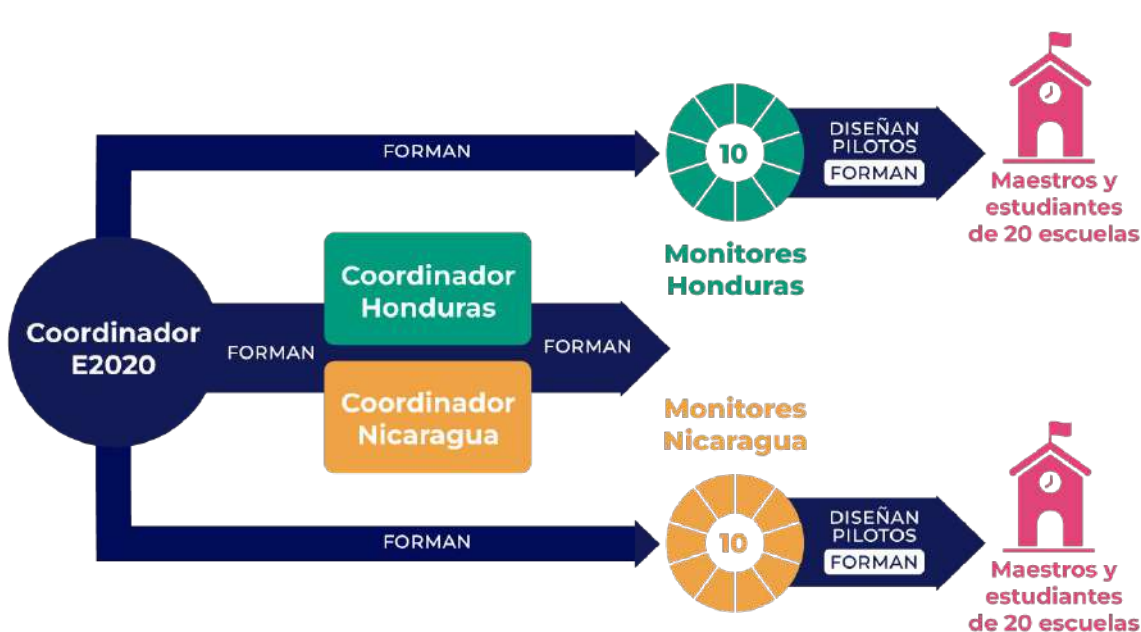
Coordinador E2020

FORMAN

10

DISEÑAN PILOTOS

FORMAN

Maestros y estudiantes de 20 escuelas

Monitores Honduras

FORMAN

Coordinador Honduras

Coordinador Nicaragua

FORMAN

Monitores Nicaragua

FORMAN

10

DISEÑAN PILOTOS

FORMAN

Maestros y estudiantes de 20 escuelas